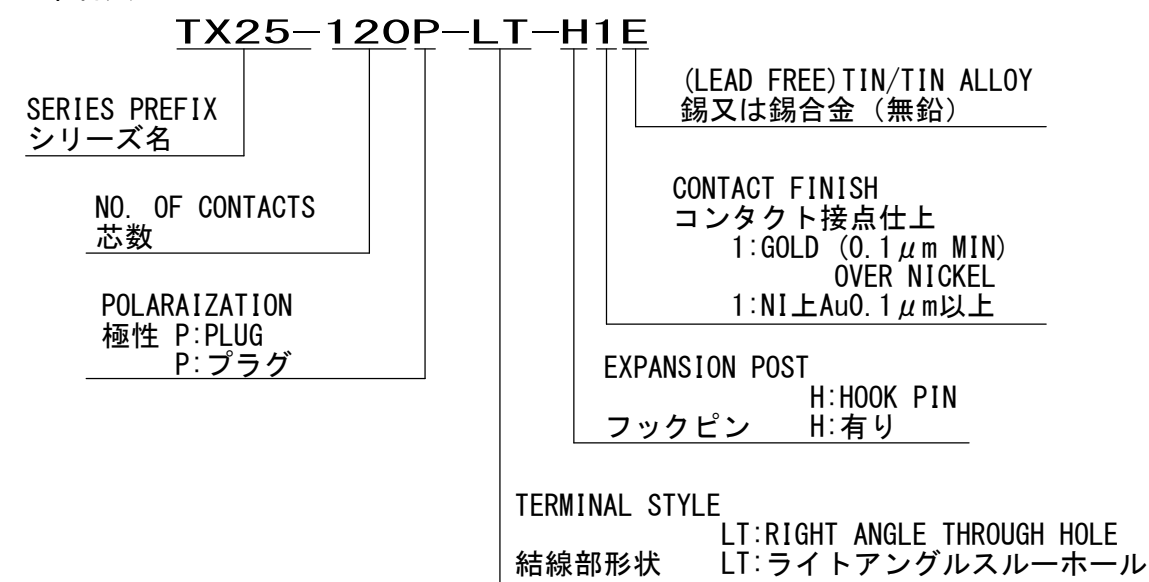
TX25-120P-LT-H1E

(LEAD FREE)TIN/TIN ALLOY
錫又は錫合金（無鉛）

SERIES PREFIX
シリーズ名

CONTACT FINISH
コンタクト接点仕上
1:GOLD (0.1$\mu$m MIN)
OVER NICKEL
1:NI上Au0.1$\mu$m以上

NO. OF CONTACTS
芯数

POLARAIZATION
極性 P:PLUG
P:プラグ

EXPANSION POST
H:HOOK PIN
フックピン H:有り

TERMINAL STYLE
LT:RIGHT ANGLE THROUGH HOLE
結線部形状 LT:ライトアングルスルーホール